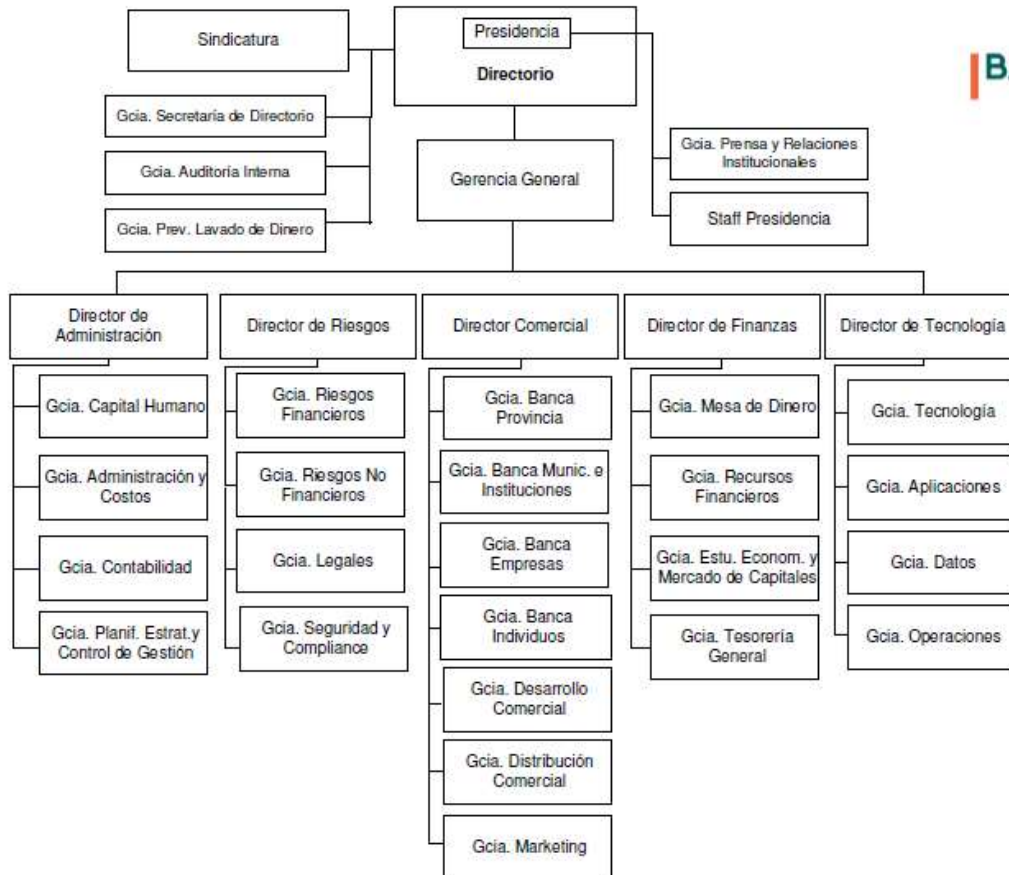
Sindicatura

Presidencia

Directorio

B

Gcia. Secretaría de Directorio

Gcia. Auditoría Interna

Gcia. Prev. Lavado de Dinero

Gerencia General

Gcia. Prensa y Relaciones Institucionales

Staff Presidencia

Director de Administración

Gcia. Capital Humano

Gcia. Administración y Costos

Gcia. Contabilidad

Gcia. Planif. Estrat.y Control de Gestión

Director de Riesgos

Gcia. Riesgos Financieros

Gcia. Riesgos No Financieros

Gcia. Legales

Gcia. Seguridad y Compliance

Director Comercial

Gcia. Banca Provincia

Gcia. Banca Munic. e Instituciones

Gcia. Banca Empresas

Gcia. Banca Individuos

Gcia. Desarrollo Comercial

Gcia. Distribución Comercial

Gcia. Marketing

Director de Finanzas

Gcia. Mesa de Dinero

Gcia. Recursos Financieros

Gcia. Estu. Econom. y Mercado de Capitales

Gcia. Tesorería General

Director de Tecnología

Gcia. Tecnología

Gcia. Aplicaciones

Gcia. Datos

Gcia. Operaciones